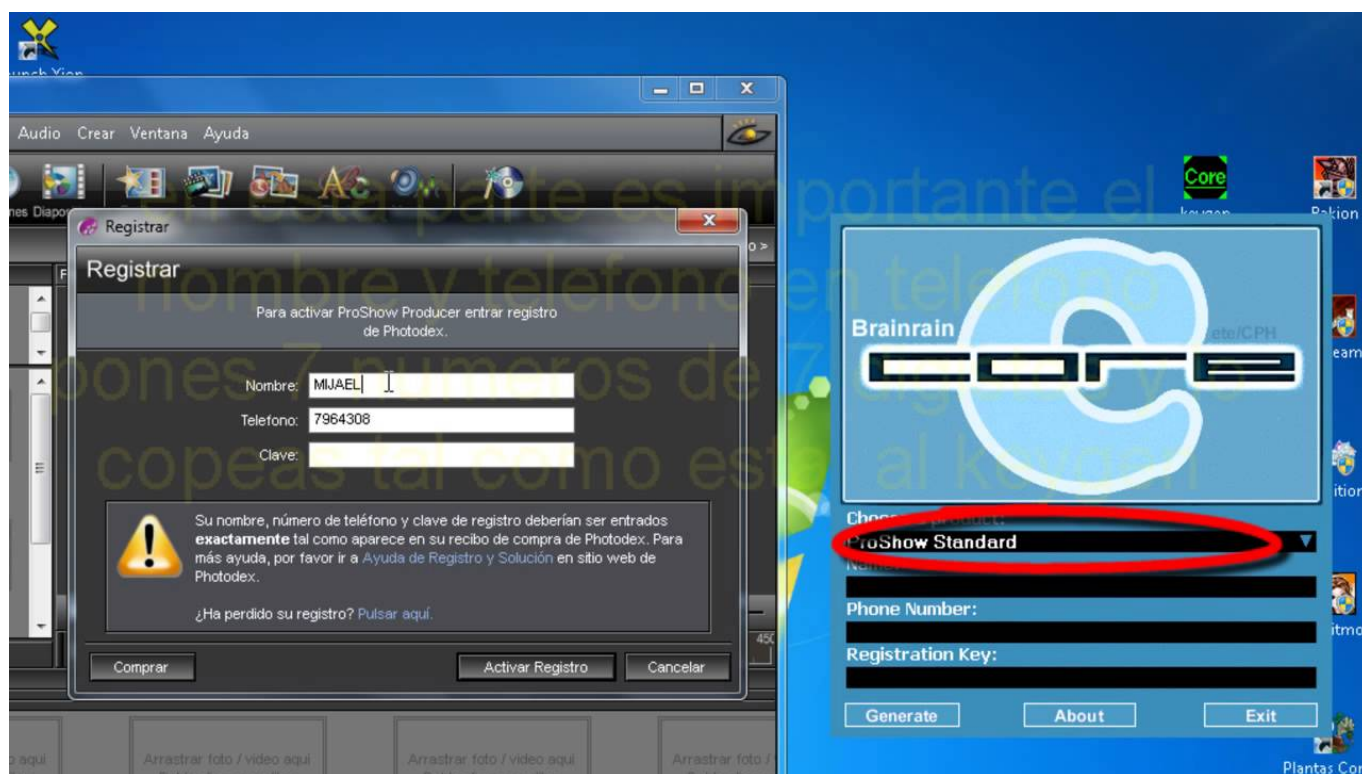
unch Xion

Audio Crear Ventana Ayuda

nes Diapo

En esta parte es importante el nombre y telefono en telefono pones 7 numeros de 7 digitos y lo copeas tal como esta al keygen

Registrar

Registrar

Para activar ProShow Producer entrar registro de Photodex.

Nombre: MIJAEL

Telefono: 7964308

Clave:

Su nombre, número de teléfono y clave de registro deberían ser entrados **exactamente** tal como aparece en su recibo de compra de Photodex. Para más ayuda, por favor ir a Ayuda de Registro y Solución en sitio web de Photodex.

¿Ha perdido su registro? Pulsar aquí.

Comprar

Activar Registro

Cancelar

Arrastrar foto / video aqui

Arrastrar foto / video aqui

Arrastrar foto /

Core

keygen

Brainrain

ete/CPH

Choose product:

ProShow Standard

Name:

Phone Number:

Registration Key:

Generate

About

Exit

Pakion

eam

ition

itmo

Plantas Cor